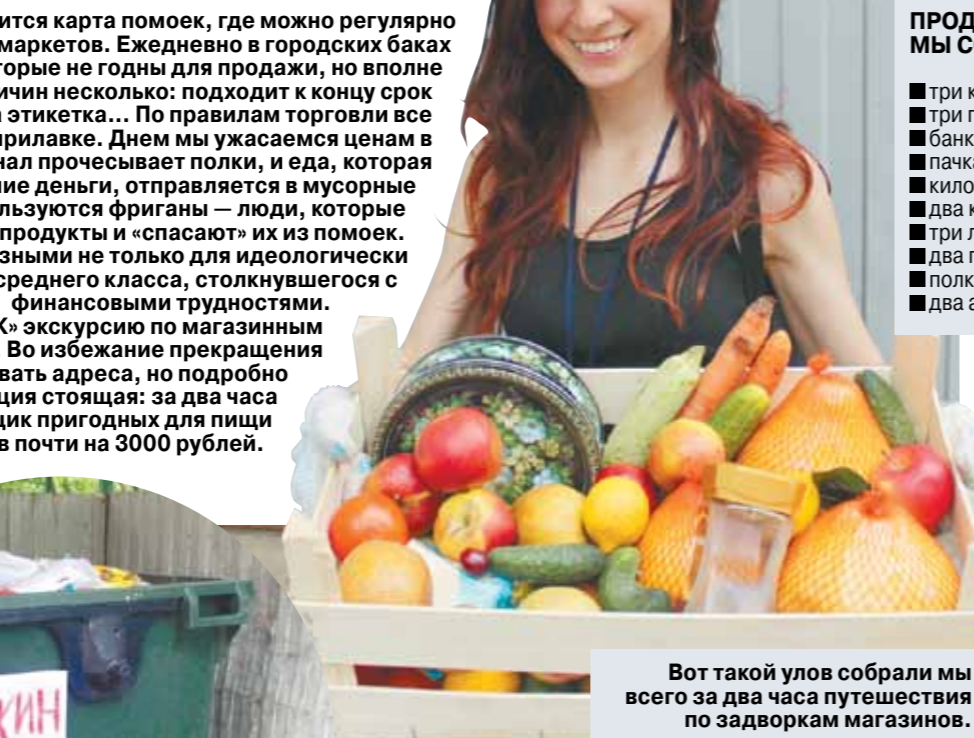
ится карта помоек, где можно регулярно маркетов. Ежедневно в городских баках торые не годны для продажи, но вполне ичин несколько: подходит к концу срок а этикетка... По правилам торговли все рилавке. Днем мы ужасаемся ценам в нал прочесывает полки, и еда, которая ие деньги, отправляется в мусорные льзуются фриганы — люди, которые продукты и «спасают» их из помоек. зными не только для идеологически среднего класса, столкнувшегося с финансовыми трудностями.

К» экскурсию по магазинным Во избежание прекращения вать адреса, но подробно ция стоящая: за два часа дик пригодных для пищи в почти на 3000 рублей.

ПРОД
МЫ С

три к
три п
банк
пачка
кило
два к
три л
два п
полк
два а

Вот такой улов собрали мы всего за два часа путешествия по задворкам магазинов.

ХИН